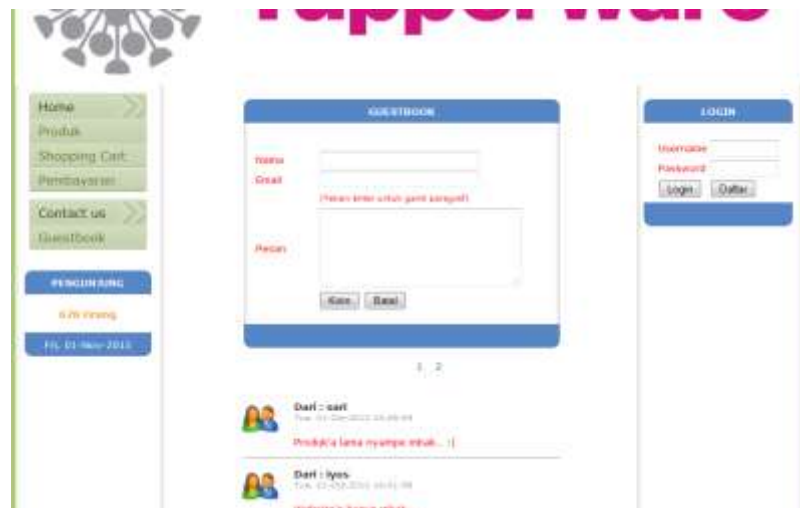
Tupperware

Home
Produk
Shopping Cart
Pembayaran

Contact us
Guestbook

PENGUNJUNG
626 Orang
Fri, 01-Nov-2013

GUESTBOOK

Nama
Email
(Tekan enter untuk ganti paragraf)
Pesan
Kirim
Batal

1 2

Dari : sari
Tue, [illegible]
Produk'a lama nyampe mbak... :(

Dari : liyos
Tue, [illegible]
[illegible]

LOGIN
Username
Password
Login
Daftar